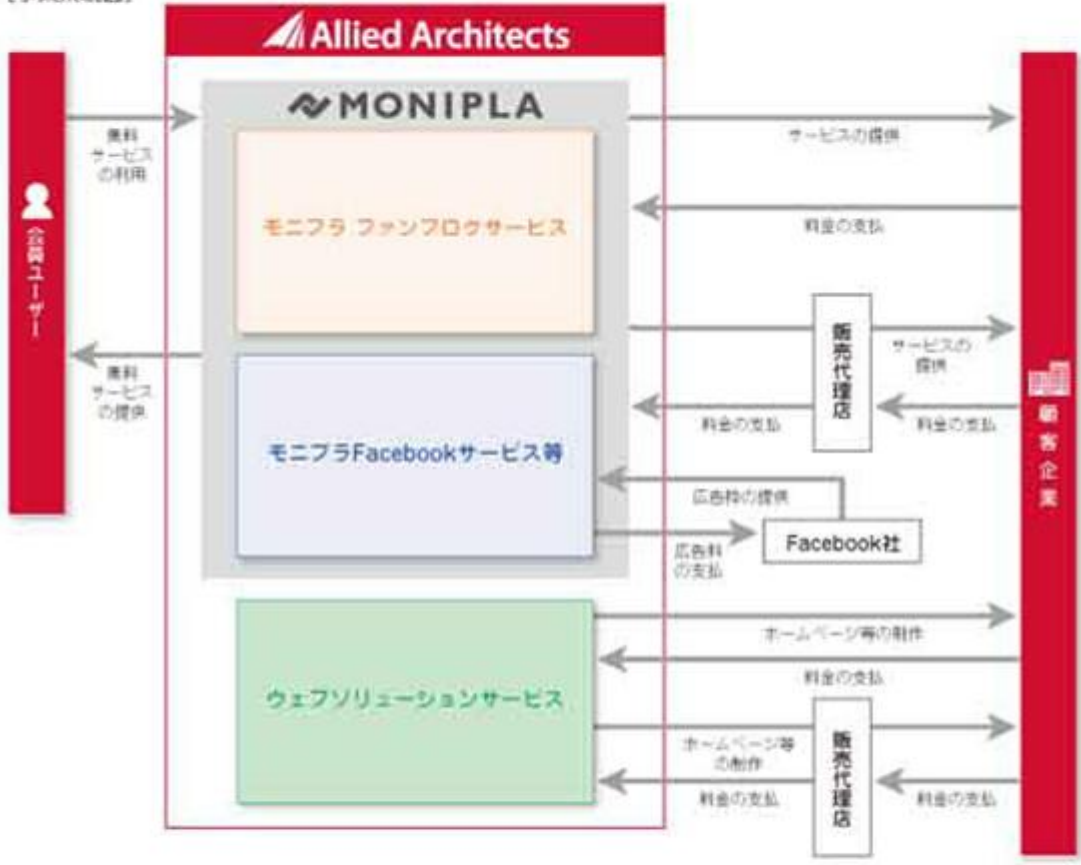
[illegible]

Allied Architects

MONIPLA

一般ユーザー

無料サービスの利用

無料サービスの提供

モニプラ ファンブログサービス

モニプラFacebookサービス等

ウェブソリューションサービス

サービスの提供

料金の支払

販売代理店

サービスの提供

料金の支払

料金の支払

広告枠の提供

広告料の支払

Facebook社

ホームページ等の制作

料金の支払

ホームページ等の制作

料金の支払

販売代理店

料金の支払

顧客企業